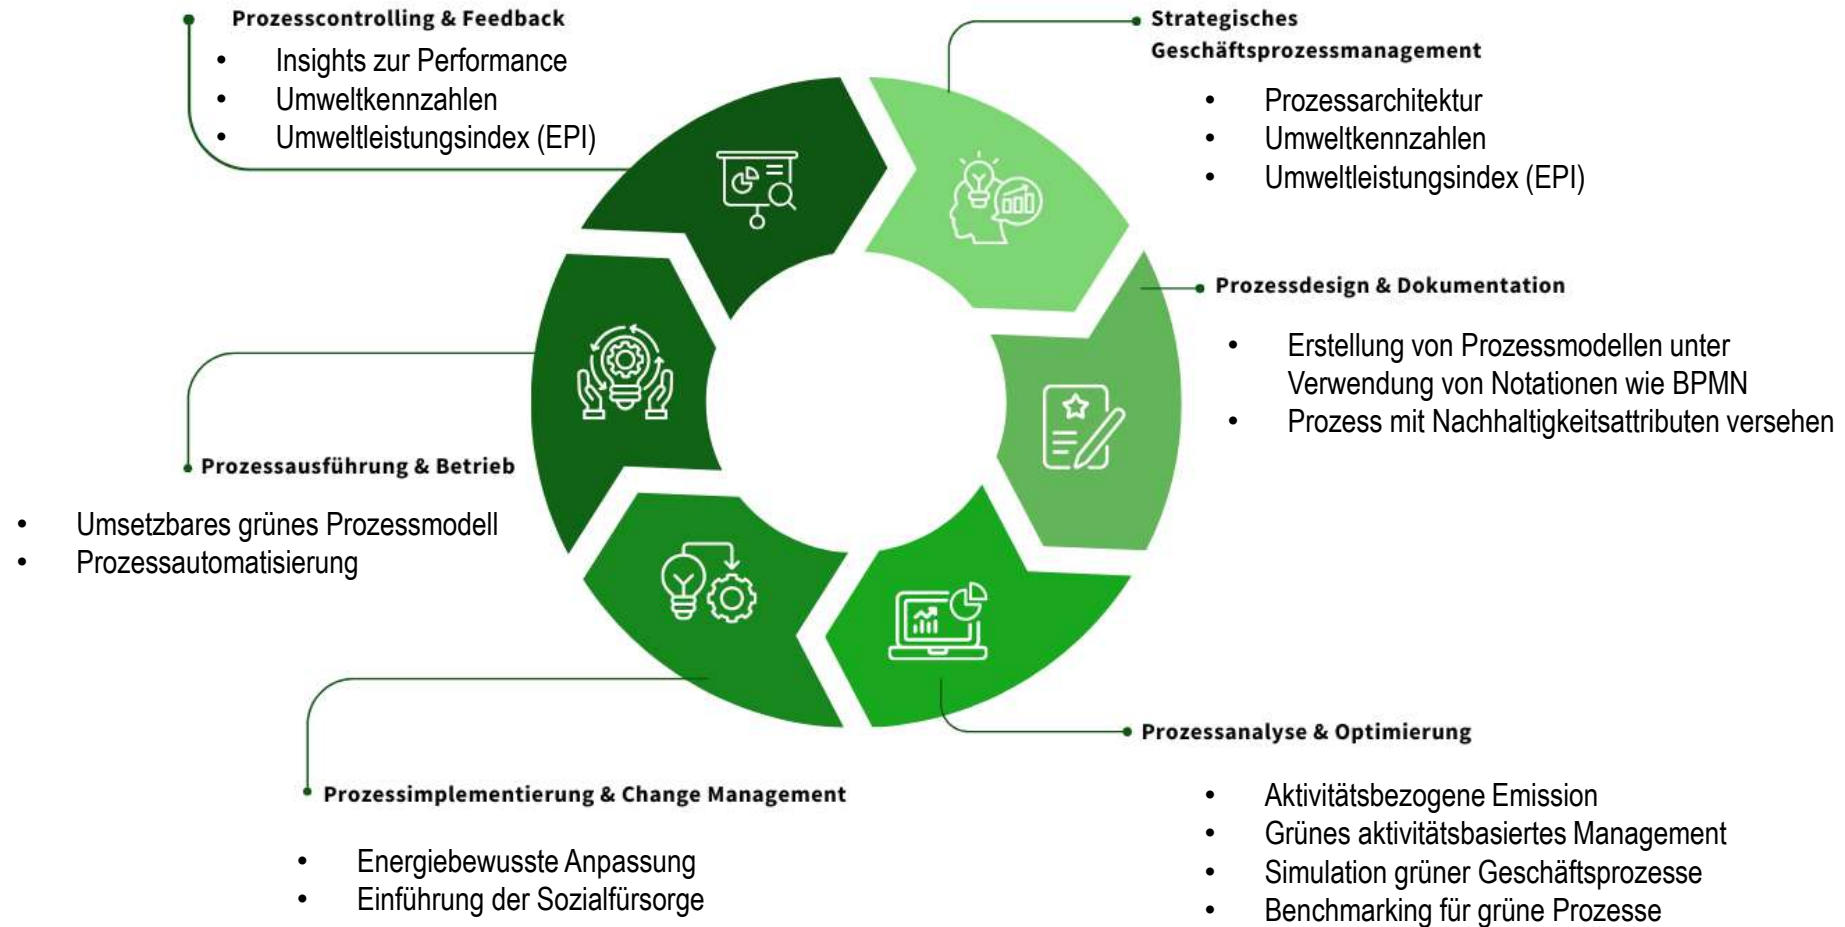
Strategisches Geschäftsprozessmanagement

- Prozessarchitektur
- Umweltkennzahlen
- Umweltleistungsindex (EPI)

Prozessdesign & Dokumentation

- Erstellung von Prozessmodellen unter Verwendung von Notationen wie BPMN
- Prozess mit Nachhaltigkeitsattributen versehen

Prozessanalyse & Optimierung

- Aktivitätsbezogene Emission
- Grünes aktivitätsbasiertes Management
- Simulation grüner Geschäftsprozesse
- Benchmarking für grüne Prozesse

Prozessimplementierung & Change Management

- Energiebewusste Anpassung
- Einführung der Sozialfürsorge

Prozessausführung & Betrieb

- Umsetzbares grünes Prozessmodell
- Prozessautomatisierung

Prozesscontrolling & Feedback

- Insights zur Performance
- Umweltkennzahlen
- Umweltleistungsindex (EPI)